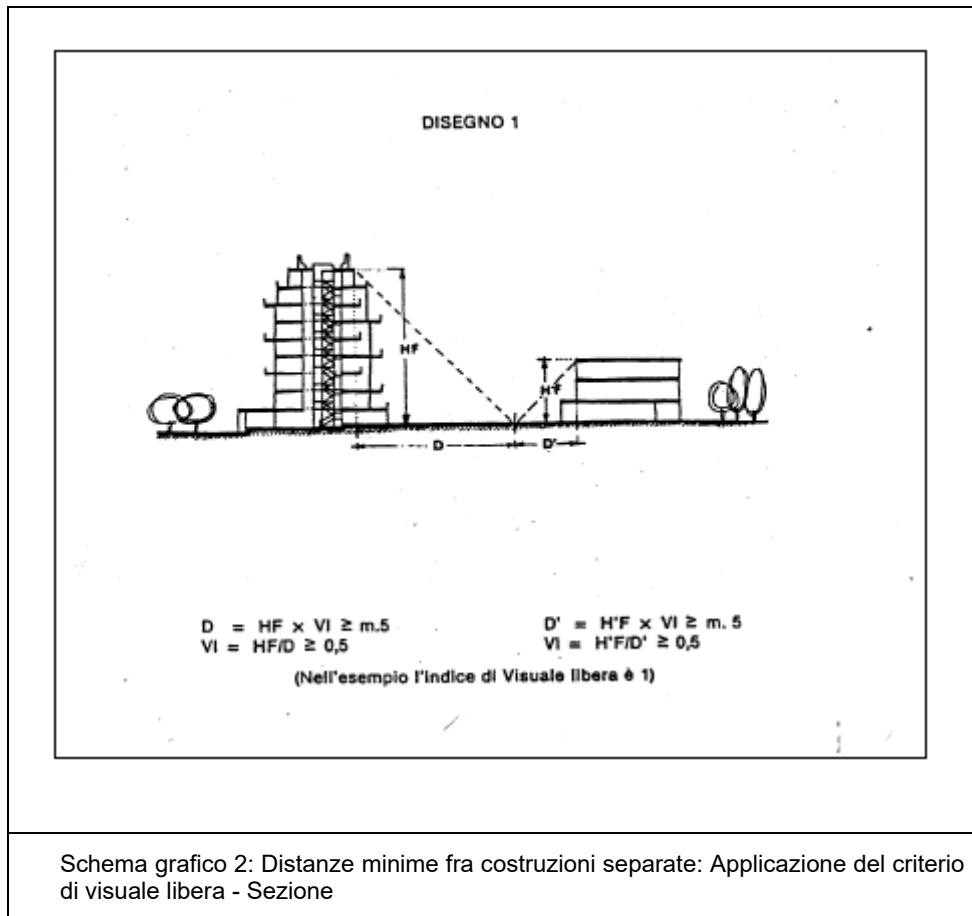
DISEGNO 1

HF

H'F

D

D'

D = HF × VI ≥ m.5
VI = HF/D ≥ 0,5

D' = H'F × VI ≥ m. 5
VI = H'F/D' ≥ 0,5

(Nell'esempio l'indice di Visuale libera è 1)

Schema grafico 2: Distanze minime fra costruzioni separate: Applicazione del criterio di visuale libera - Sezione